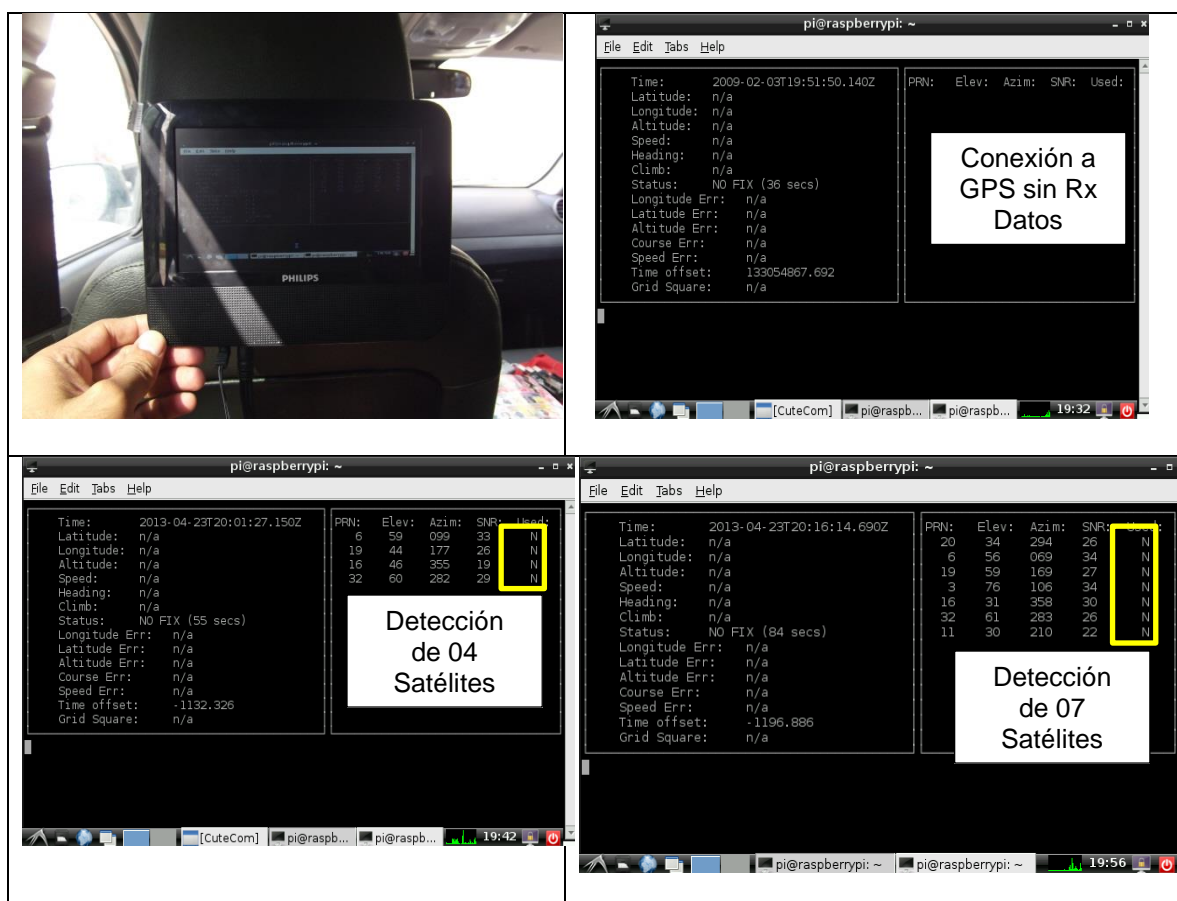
PHILIPS

pi@raspberrypi: ~

File Edit Tabs Help

Time: 2009-02-03T19:51:50.140Z
Latitude: n/a
Longitude: n/a
Altitude: n/a
Speed: n/a
Heading: n/a
Climb: n/a
Status: NO FIX (36 secs)
Longitude Err: n/a
Latitude Err: n/a
Altitude Err: n/a
Course Err: n/a
Speed Err: n/a
Time offset: 133054867.692
Grid Square: n/a

PRN: Elev: Azim: SNR: Used:

Conexión a GPS sin Rx Datos

[CuteCom] pi@raspb... pi@raspb... 19:32

pi@raspberrypi: ~

File Edit Tabs Help

Time: 2013-04-23T20:01:27.150Z
Latitude: n/a
Longitude: n/a
Altitude: n/a
Speed: n/a
Heading: n/a
Climb: n/a
Status: NO FIX (55 secs)
Longitude Err: n/a
Latitude Err: n/a
Altitude Err: n/a
Course Err: n/a
Speed Err: n/a
Time offset: -1132.326
Grid Square: n/a

| PRN: | Elev: | Azim: | SNR: | Used: |
|---|---|---|---|---|
| 6 | 59 | 099 | 33 | N |
| 19 | 44 | 177 | 26 | N |
| 16 | 46 | 355 | 19 | N |
| 32 | 60 | 282 | 29 | N |

Detección de 04 Satélites

[CuteCom] pi@raspb... pi@raspb... 19:42

pi@raspberrypi: ~

File Edit Tabs Help

Time: 2013-04-23T20:16:14.690Z
Latitude: n/a
Longitude: n/a
Altitude: n/a
Speed: n/a
Heading: n/a
Climb: n/a
Status: NO FIX (84 secs)
Longitude Err: n/a
Latitude Err: n/a
Altitude Err: n/a
Course Err: n/a
Speed Err: n/a
Time offset: -1196.886
Grid Square: n/a

| PRN: | Elev: | Azim: | SNR: | Used: |
|---|---|---|---|---|
| 20 | 34 | 294 | 26 | N |
| 6 | 56 | 069 | 34 | N |
| 19 | 59 | 169 | 27 | N |
| 3 | 76 | 106 | 34 | N |
| 16 | 31 | 358 | 30 | N |
| 32 | 61 | 283 | 26 | N |
| 11 | 30 | 210 | 22 | N |

Detección de 07 Satélites

pi@raspberrypi: ~ pi@raspberrypi: ~ 19:56